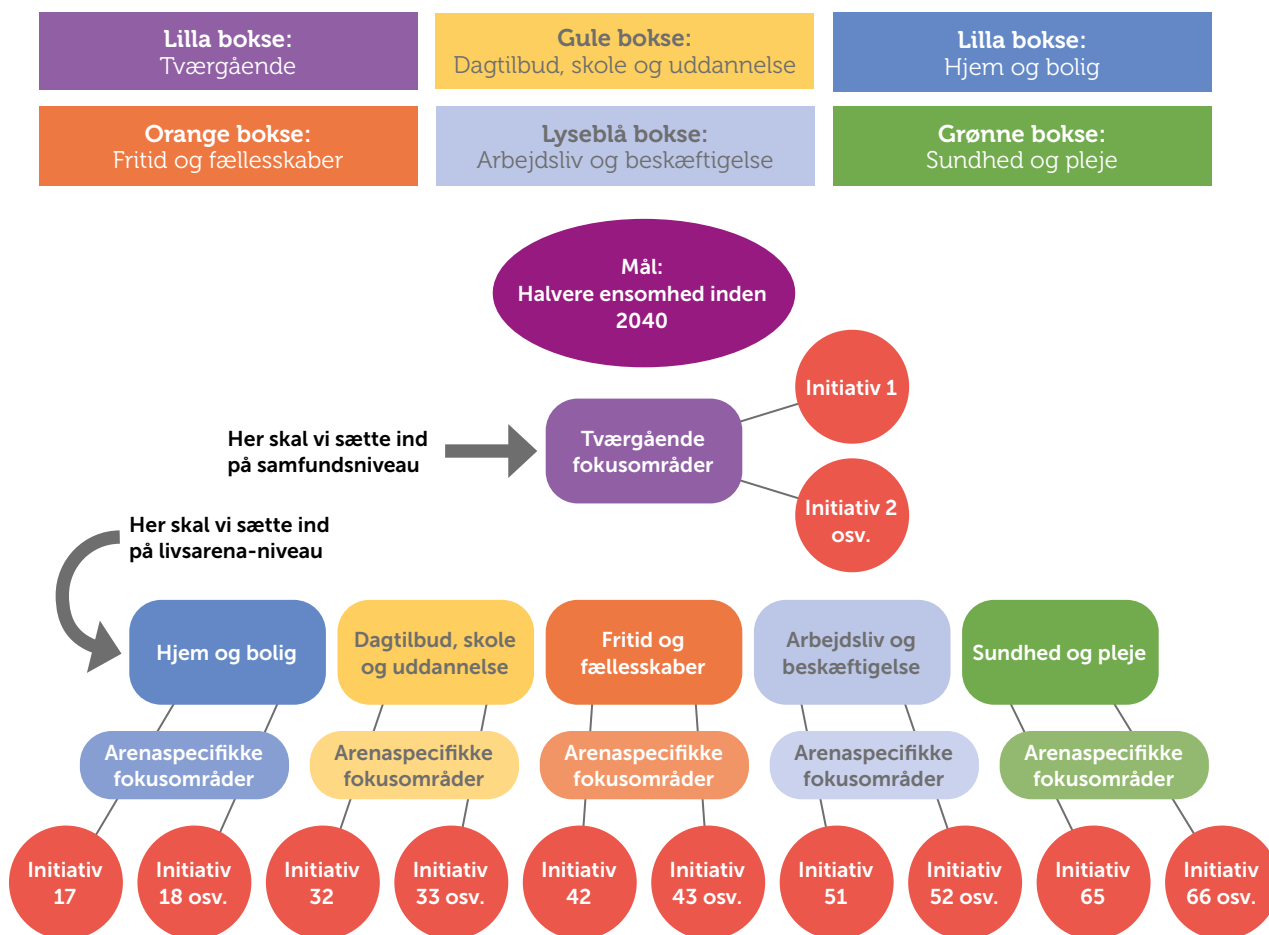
Lilla bokse:
Tværgående

Gule bokse:
Dagtilbud, skole og uddannelse

Lilla bokse:
Hjem og bolig

Orange bokse:
Fritid og fællesskaber

Lyseblå bokse:
Arbejdsliv og beskæftigelse

Grønne bokse:
Sundhed og pleje

Mål:
Halvere ensomhed inden 2040

Initiativ 1

Her skal vi sætte ind på samfundsniveau

Tværgående fokusområder

Initiativ 2 osv.

Her skal vi sætte ind på livsarena-niveau

Hjem og bolig

Dagtilbud, skole og uddannelse

Fritid og fællesskaber

Arbejdsliv og beskæftigelse

Sundhed og pleje

Arenaspecifikke fokusområder

Arenaspecifikke fokusområder

Arenaspecifikke fokusområder

Arenaspecifikke fokusområder

Arenaspecifikke fokusområder

Initiativ 17

Initiativ 18 osv.

Initiativ 32

Initiativ 33 osv.

Initiativ 42

Initiativ 43 osv.

Initiativ 51

Initiativ 52 osv.

Initiativ 65

Initiativ 66 osv.